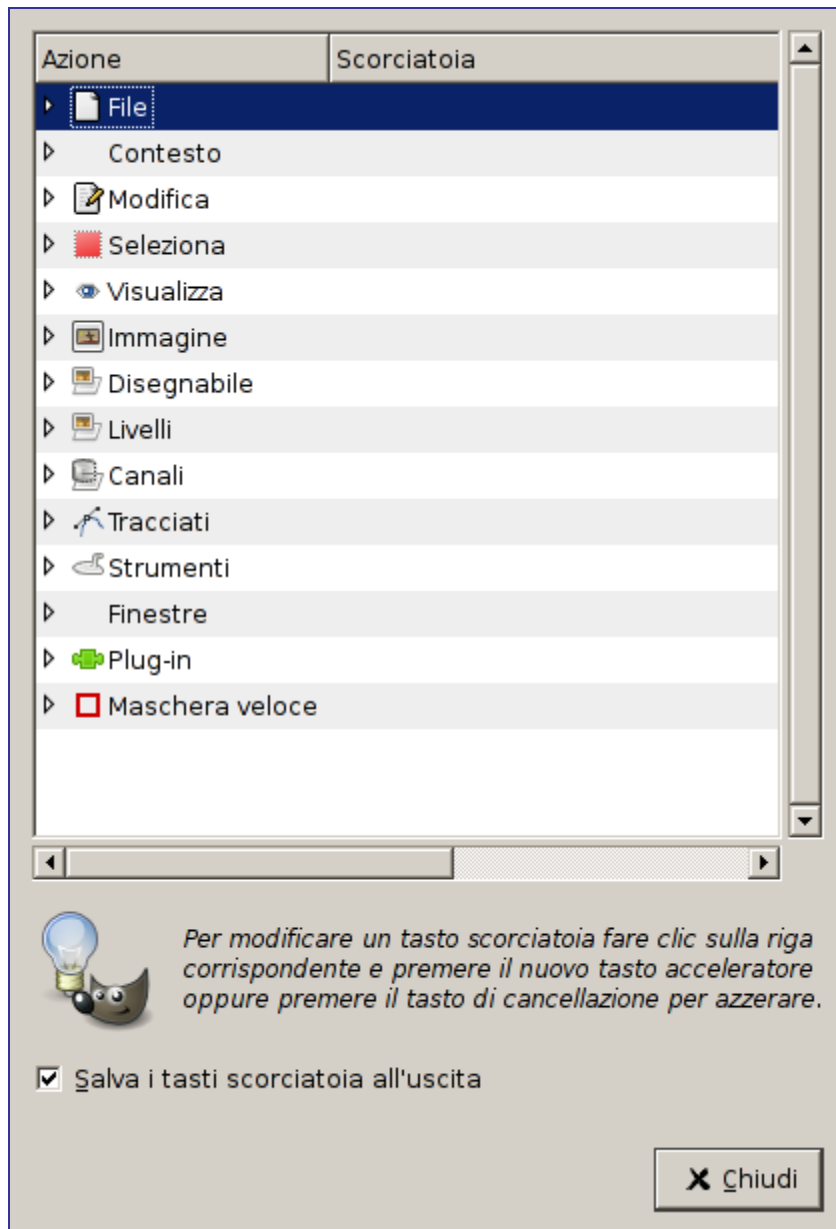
| Azione | Scorciatoia |
|---|---|
| File | |
| Contesto | |
| Modifica | |
| Seleziona | |
| Visualizza | |
| Immagine | |
| Disegnabile | |
| Livelli | |
| Canali | |
| Tracciati | |
| Strumenti | |
| Finestre | |
| Plug-in | |
| Maschera veloce | |

Per modificare un tasto scorciatoia fare clic sulla riga corrispondente e premere il nuovo tasto acceleratore oppure premere il tasto di cancellazione per azzerare.

☑ Salva i tasti scorciatoia all'uscita

Chiudi